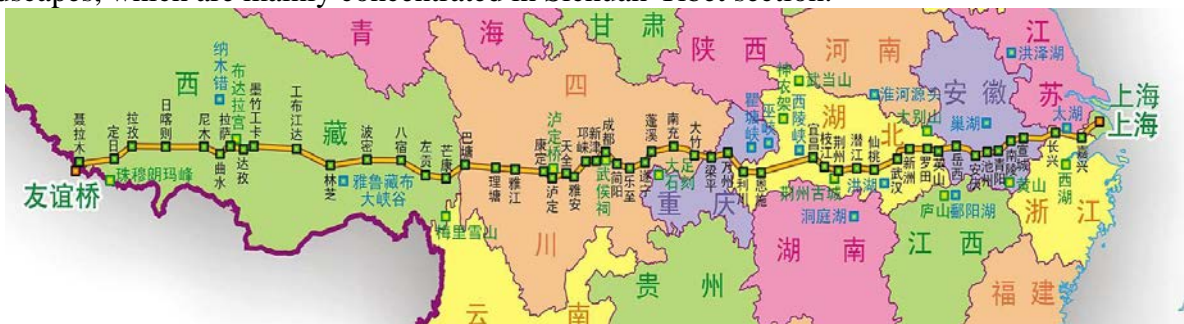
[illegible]scapes, which are mainly concentrated in Sichuan-Tibet section.

青 海 甘 肃 陕 西 河 南 江 苏

西 藏 四 川 重 庆 湖 北 安 徽 上海 上海

纳木错 布达拉宫 墨竹工卡 工布江达 洪泽湖 武当山 淮河源头 大别山 巢湖 太湖

聂拉木 定日 拉孜 日喀则 尼木 曲水 拉萨 达孜 林芝 波密 八宿 左贡 芒康 巴塘 理塘 雅江 康定 泸定 天全 雅安 邛崃 新津 成都 简阳 乐至 遂宁 蓬溪 南充 大竹 梁平 万州 利川 恩施 宜昌 枝江 荆州 潜江 仙桃 武汉 新洲 罗田 英山 岳西 安庆 池州 青阳 南陵 宣城 长兴 嘉兴 湖州

友谊桥 珠穆朗玛峰 雅鲁藏布大峡谷 梅里雪山 泸定桥 武侯祠 大足石刻 瞿塘峡 巫峡 西陵峡 神农架 荆州古城 洪湖 洞庭湖 庐山 鄱阳湖 黄山 西湖

湖 南 江 西 浙 江 贵 州 云 南 福 建